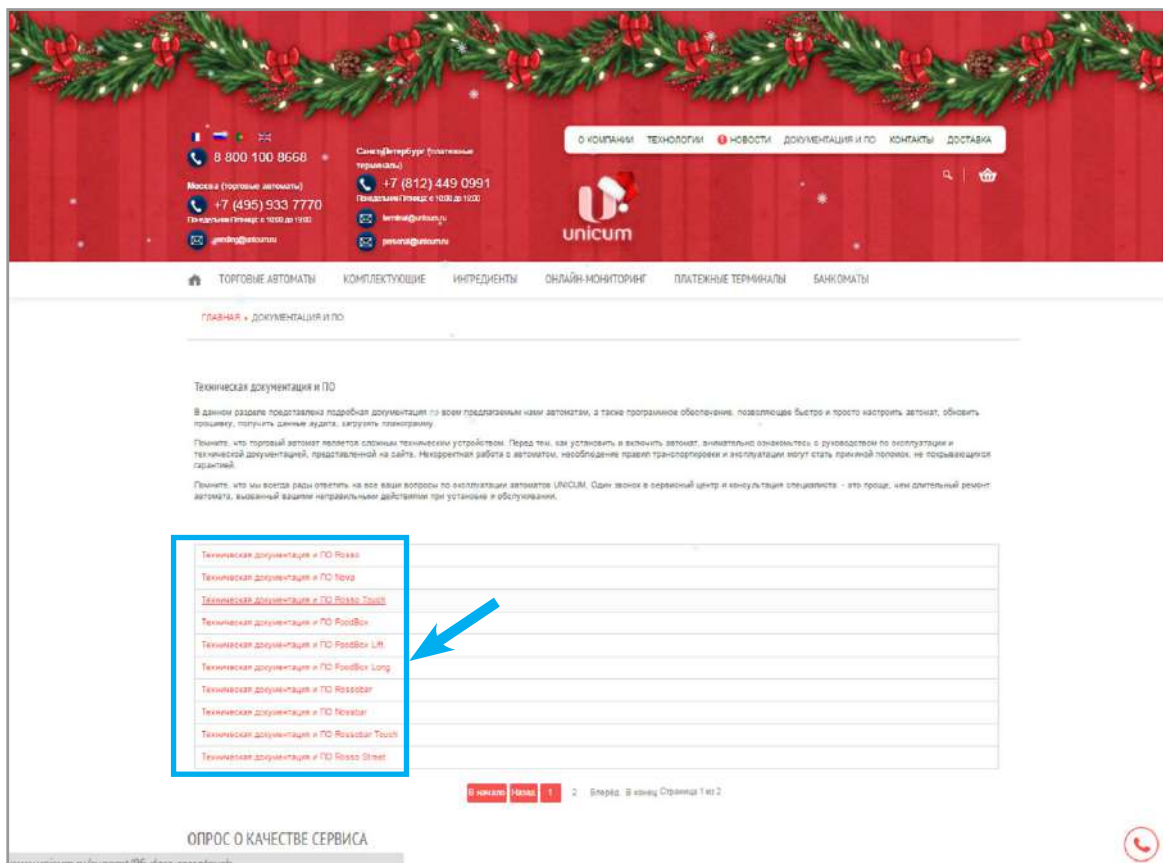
8 800 100 8668

Москва (торговые автоматы)

+7 (495) 933 7770

Понедельник-Пятница: с 10:00 до 19:00

vending@unicum.ru

Санкт-Петербург (платежные терминалы)

+7 (812) 449 0991

Понедельник-Пятница: с 10:00 до 19:00

terminal@unicum.ru

personal@unicum.ru

О КОМПАНИИ ТЕХНОЛОГИИ НОВОСТИ ДОКУМЕНТАЦИЯ И ПО КОНТАКТЫ ДОСТАВКА

unicum

ТОРГОВЫЕ АВТОМАТЫ КОМПЛЕКТУЮЩИЕ ИНГРЕДИЕНТЫ ОНЛАЙН-МОНИТОРИНГ ПЛАТЕЖНЫЕ ТЕРМИНАЛЫ БАНКОМАТЫ

ГЛАВНАЯ » ДОКУМЕНТАЦИЯ И ПО

Техническая документация и ПО

В данном разделе представлена подробная документация по всем предлагаемым нами автоматам, а также программное обеспечение, позволяющее быстро и просто настроить автомат, обновить прошивку, получить данные аудита, загрузить планограмму.

Помните, что торговый автомат является сложным техническим устройством. Перед тем, как установить и включить автомат, внимательно ознакомьтесь с руководством по эксплуатации и технической документацией, представленной на сайте. Некорректная работа с автоматом, несоблюдение правил транспортировки и эксплуатации могут стать причиной поломок, не покрывающихся гарантией.

Помните, что мы всегда рады ответить на все ваши вопросы по эксплуатации автоматов UNICUM. Один звонок в сервисный центр и консультация специалиста - это проще, чем длительный ремонт автомата, вызванный вашими неправильными действиями при установке и обслуживании.

Техническая документация и ПО Rosso
Техническая документация и ПО Nova
Техническая документация и ПО Rosso Touch
Техническая документация и ПО FoodBox
Техническая документация и ПО FoodBox Lift
Техническая документация и ПО FoodBox Long
Техническая документация и ПО Rossobar
Техническая документация и ПО Novobar
Техническая документация и ПО Rossobar Touch
Техническая документация и ПО Rosso Street

В начало Назад 1 2 Вперёд В конец Страница 1 из 2

ОПРОС О КАЧЕСТВЕ СЕРВИСА